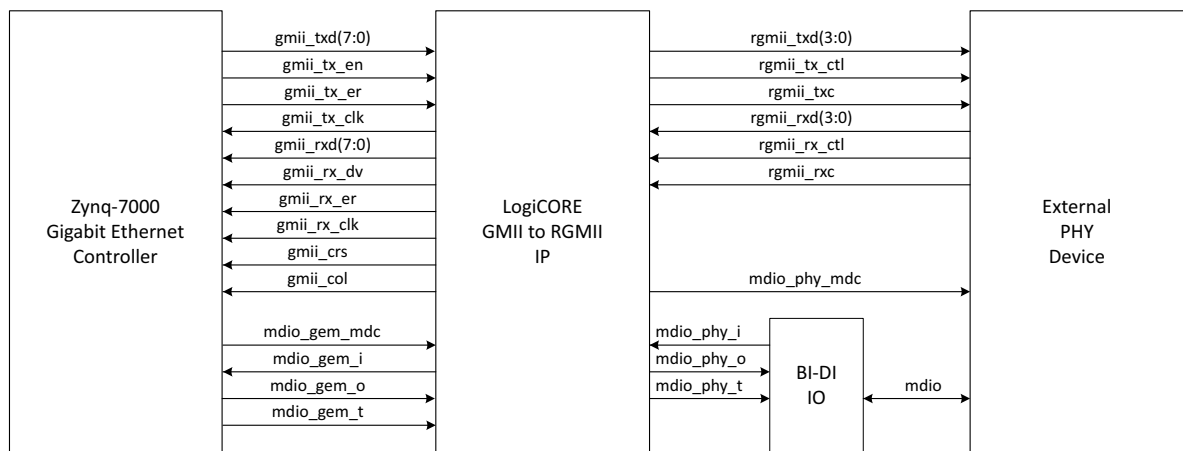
Zynq-7000 Gigabit Ethernet Controller

gmii_txd(7:0)
gmii_tx_en
gmii_tx_er
gmii_tx_clk
gmii_rxd(7:0)
gmii_rx_dv
gmii_rx_er
gmii_rx_clk
gmii_crs
gmii_col

mdio_gem_mdc
mdio_gem_i
mdio_gem_o
mdio_gem_t

LogiCORE GMII to RGMII IP

rgmii_txd(3:0)
rgmii_tx_ctl
rgmii_txc
rgmii_rxd(3:0)
rgmii_rx_ctl
rgmii_rxc

mdio_phy_mdc

mdio_phy_i
mdio_phy_o
mdio_phy_t

BI-DI IO

mdio

External PHY Device